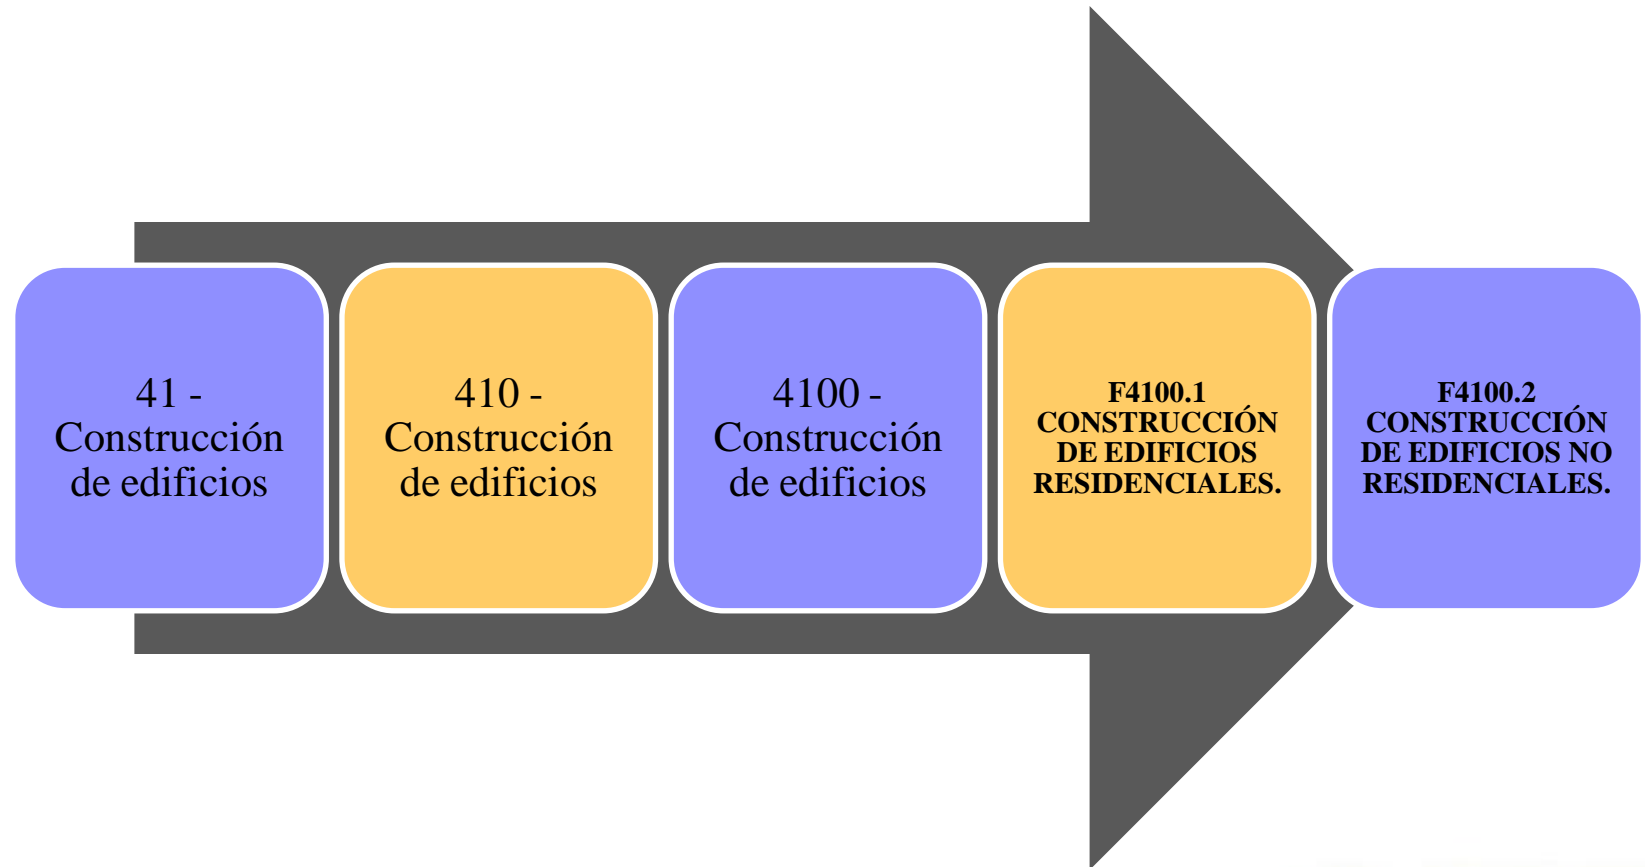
41 - Construcción de edificios

410 - Construcción de edificios

4100 - Construcción de edificios

F4100.1 CONSTRUCCIÓN DE EDIFICIOS RESIDENCIALES.

F4100.2 CONSTRUCCIÓN DE EDIFICIOS NO RESIDENCIALES.